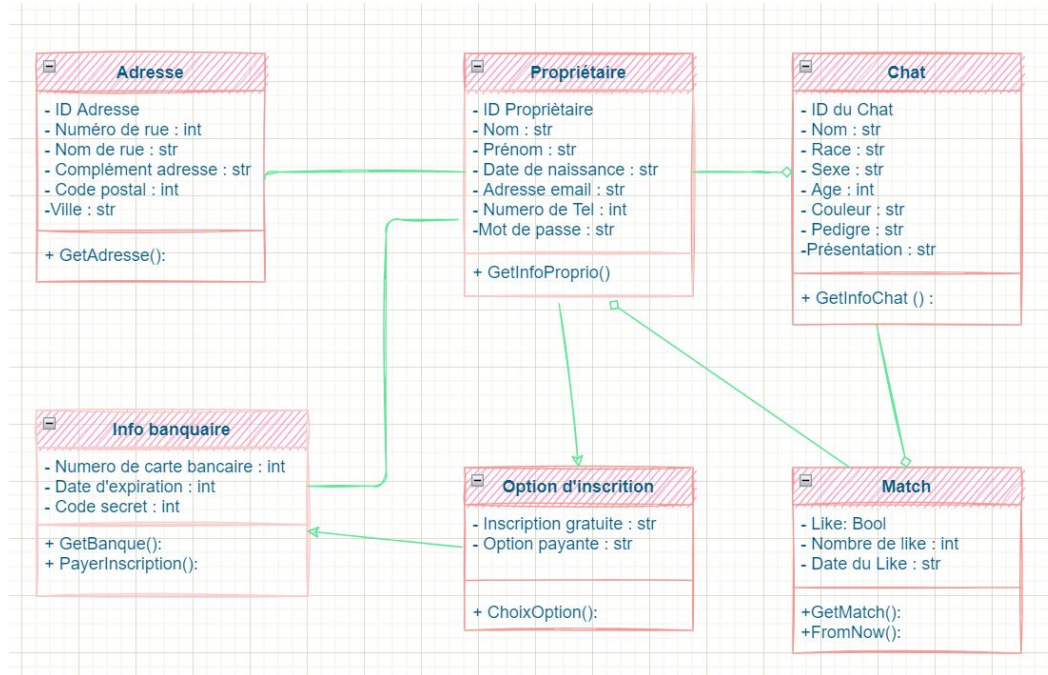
Adresse

- ID Adresse
- Numéro de rue : int
- Nom de rue : str
- Complément adresse : str
- Code postal : int
-Ville : str

+ GetAdresse():

Propriétaire

- ID Propriètaire
- Nom : str
- Prénom : str
- Date de naissance : str
- Adresse email : str
- Numero de Tel : int
-Mot de passe : str

+ GetInfoProprio()

Chat

- ID du Chat
- Nom : str
- Race : str
- Sexe : str
- Age : int
- Couleur : str
- Pedigre : str
-Présentation : str

+ GetInfoChat () :

Info banquaire

- Numero de carte bancaire : int
- Date d'expiration : int
- Code secret : int

+ GetBanque():
+ PayerInscription():

Option d'inscrition

- Inscription gratuite : str
- Option payante : str

+ ChoixOption():

Match

- Like: Bool
- Nombre de like : int
- Date du Like : str

+GetMatch():
+FromNow():